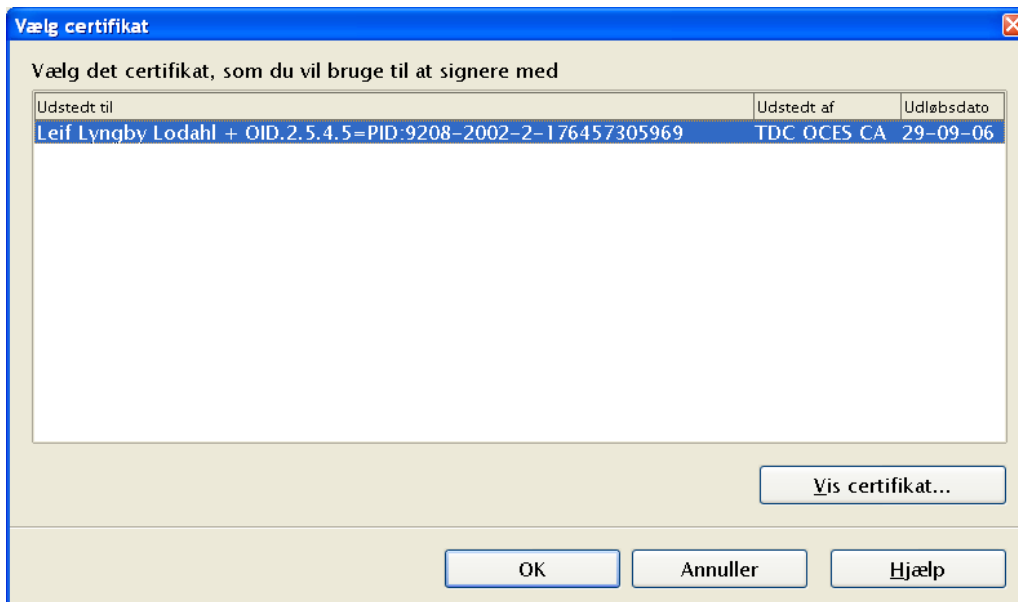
Vælg certifikat

Vælg det certifikat, som du vil bruge til at signere med

| Udstedt til | Udstedt af | Udløbsdato |
|---|---|---|
| Leif Lyngby Lodahl + OID.2.5.4.5=PID:9208-2002-2-176457305969 | TDC OCES CA | 29-09-06 |

Vis certifikat...

OK

Annuller

Hjælp